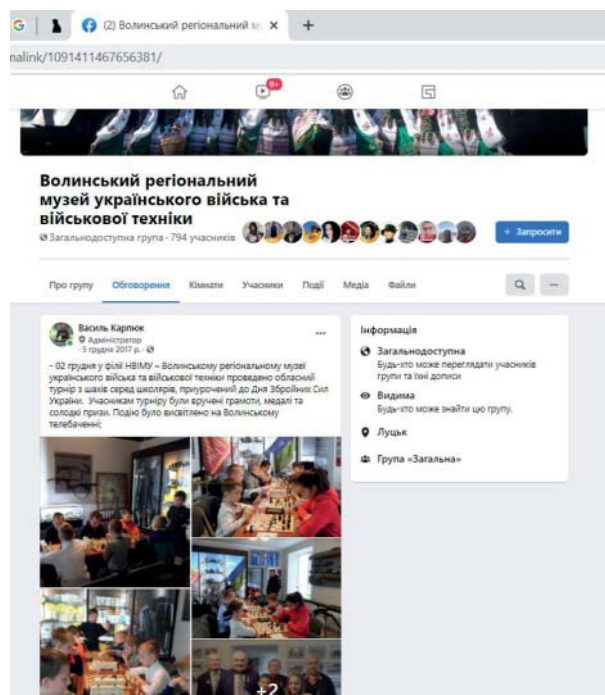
(2) Волинський регіональний м ×
+
nalink/1091411467656381/
9+

Волинський регіональний музей українського війська та військової техніки
Загальнодоступна група · 794 учасників
+ Запросити

Про групу
Обговорення
Кімнати
Учасники
Події
Медіа
Файли
···

Василь Карпюк
Адміністратор
· 5 грудня 2017 р. ·
···

- 02 грудня у філії НВІМУ – Волинському регіональному музеї українського війська та військової техніки проведено обласний турнір з шахів серед школярів, приурочений до Дня Збройних Сил України. Учасникам турніру були вручені грамоти, медалі та солодкі призи. Подію було висвітлено на Волинському телебаченні;

+2

Інформація
Загальнодоступна
Будь-хто може переглядати учасників групи та їхні дописи
Видима
Будь-хто може знайти цю групу.
Луцьк
Група «Загальна»